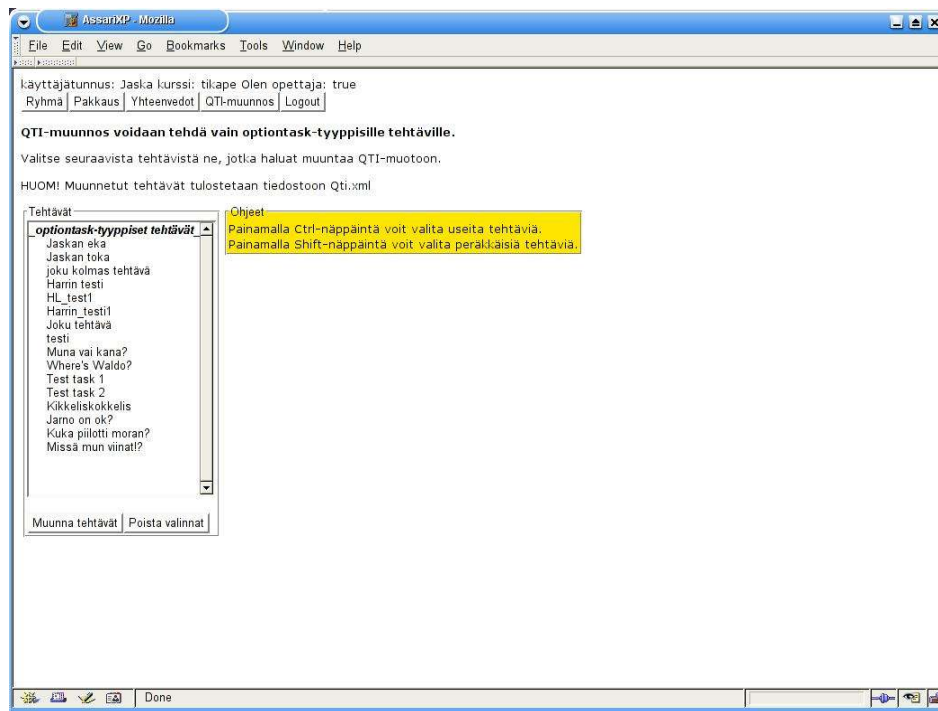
AssariXP - Mozilla

File Edit View Go Bookmarks Tools Window Help

käyttäjätunnus: Jaska kurssi: tikape Olen opettaja: true

Ryhmä | Pakkaus | Yhteenvedot | QTI-muunnos | Logout

**QTI-muunnos voidaan tehdä vain optiontask-tyyppisille tehtäville.**

Valitse seuraavista tehtävistä ne, jotka haluat muuntaa QTI-muotoon.

HUOM! Muunnetut tehtävät tulostetaan tiedostoon Qti.xml

Tehtävät

optiontask-tyyppiset tehtävät
Jaskan eka
Jaskan toka
joku kolmas tehtävä
Harrin testi
HL_test1
Harrin_testi1
Joku tehtävä
testi
Muna vai kana?
Where's Waldo?
Test task 1
Test task 2
Kikkeliskokkelis
Jarno on ok?
Kuka piilotti moran?
Missä mun viinat!?

Muunna tehtävät | Poista valinnat

Ohjeet

Painamalla Ctrl-näppäintä voit valita useita tehtäviä.
Painamalla Shift-näppäintä voit valita peräkkäisiä tehtäviä.

Done